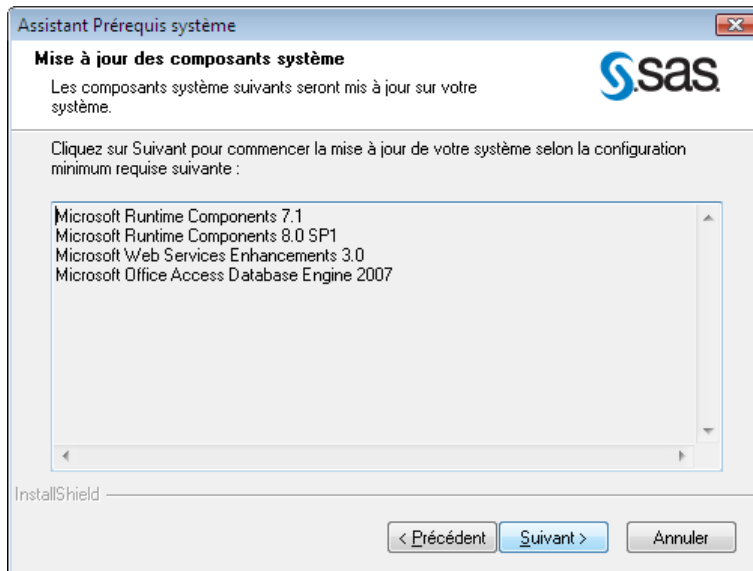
Assistant Prérequis système

Mise à jour des composants système

Les composants système suivants seront mis à jour sur votre système.

sas

Cliquez sur Suivant pour commencer la mise à jour de votre système selon la configuration minimum requise suivante :

Microsoft Runtime Components 7.1
Microsoft Runtime Components 8.0 SP1
Microsoft Web Services Enhancements 3.0
Microsoft Office Access Database Engine 2007

InstallShield

< Précédent | Suivant > | Annuler